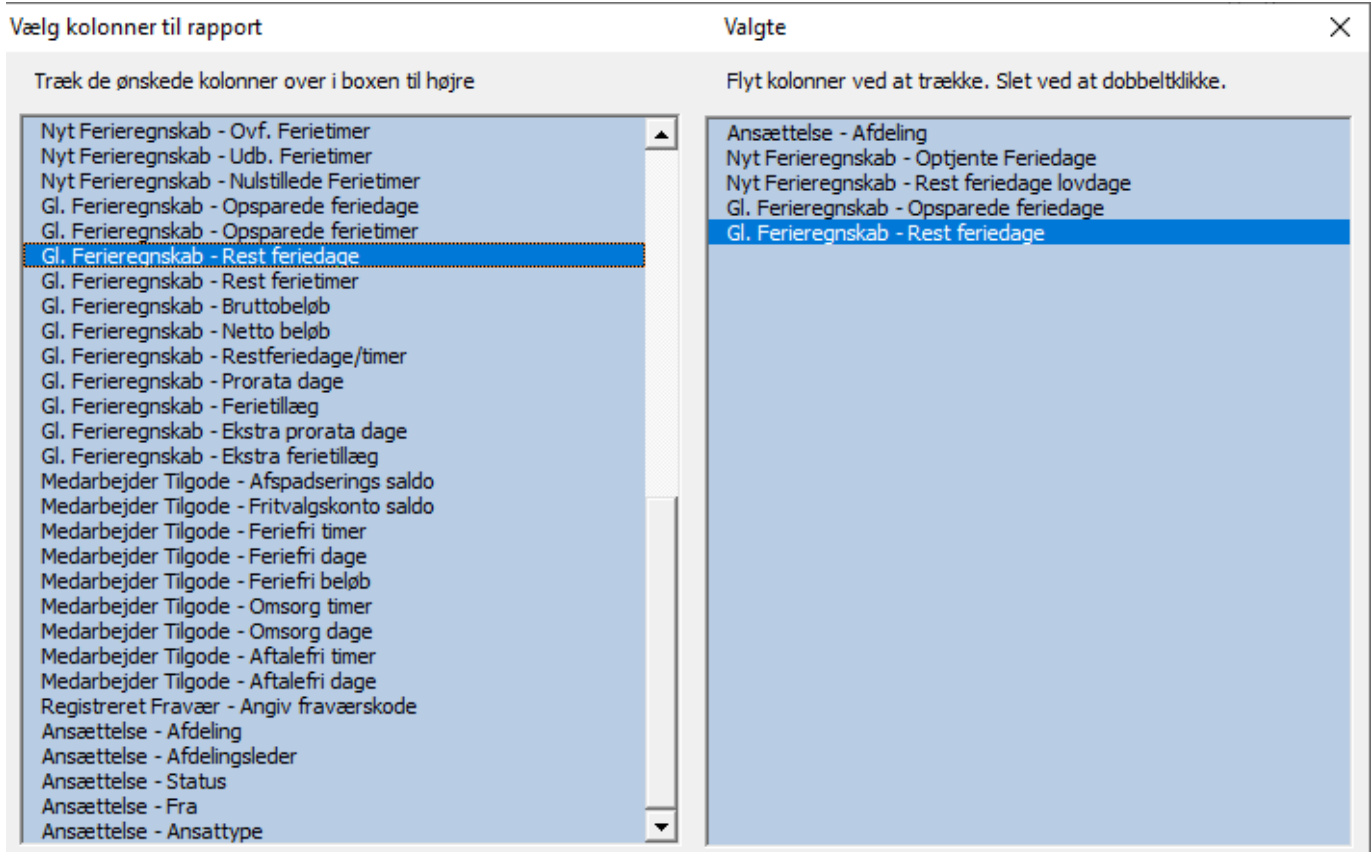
Vælg kolonner til rapport

Træk de ønskede kolonner over i boxen til højre

Nyt Ferieregnskab - Ovf. Ferietimer
Nyt Ferieregnskab - Udb. Ferietimer
Nyt Ferieregnskab - Nulstillede Ferietimer
Gl. Ferieregnskab - Opsparede feriedage
Gl. Ferieregnskab - Opsparede ferietimer
Gl. Ferieregnskab - Rest feriedage
Gl. Ferieregnskab - Rest ferietimer
Gl. Ferieregnskab - Bruttobeløb
Gl. Ferieregnskab - Netto beløb
Gl. Ferieregnskab - Restferiedage/timer
Gl. Ferieregnskab - Prorata dage
Gl. Ferieregnskab - Ferietillæg
Gl. Ferieregnskab - Ekstra prorata dage
Gl. Ferieregnskab - Ekstra ferietillæg
Medarbejder Tilgode - Afspadserings saldo
Medarbejder Tilgode - Fritvalgskonto saldo
Medarbejder Tilgode - Feriefri timer
Medarbejder Tilgode - Feriefri dage
Medarbejder Tilgode - Feriefri beløb
Medarbejder Tilgode - Omsorg timer
Medarbejder Tilgode - Omsorg dage
Medarbejder Tilgode - Aftalefri timer
Medarbejder Tilgode - Aftalefri dage
Registreret Fravær - Angiv fraværskode
Ansættelse - Afdeling
Ansættelse - Afdelingsleder
Ansættelse - Status
Ansættelse - Fra
Ansættelse - Ansattype

Valgte

Flyt kolonner ved at trække. Slet ved at dobbeltklikke.

Ansættelse - Afdeling
Nyt Ferieregnskab - Optjente Feriedage
Nyt Ferieregnskab - Rest feriedage lovdage
Gl. Ferieregnskab - Opsparede feriedage
Gl. Ferieregnskab - Rest feriedage